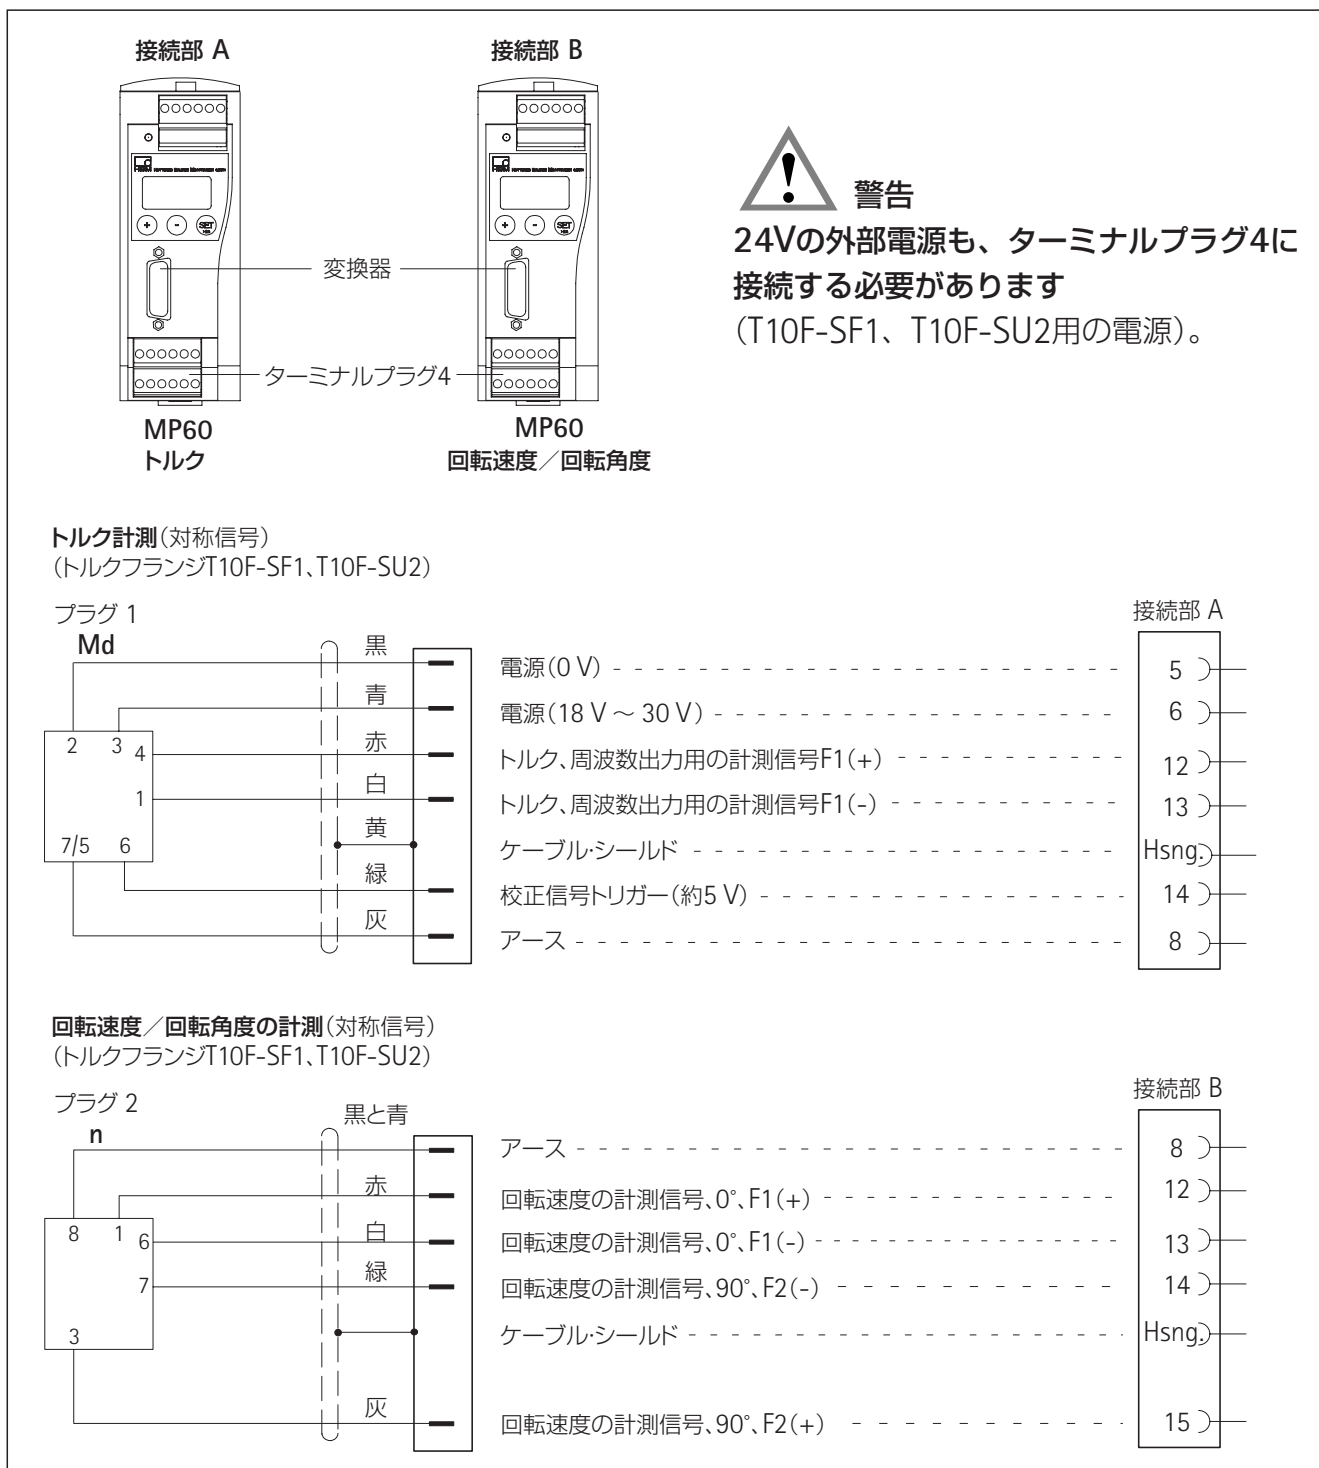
接続部 A

接続部 B

警告

24Vの外部電源も、ターミナルプラグ4に接続する必要があります

（T10F-SF1、T10F-SU2用の電源）。

変換器

ターミナルプラグ4

MP60
トルク

MP60
回転速度／回転角度

トルク計測（対称信号）
（トルクフランジT10F-SF1、T10F-SU2）

プラグ 1

Md

2 3 4
1
7/5 6

黒
青
赤
白
黄
緑
灰

電源（0 V）
電源（18 V ～ 30 V）
トルク、周波数出力用の計測信号F1（+）
トルク、周波数出力用の計測信号F1（-）
ケーブル・シールド
校正信号トリガー（約5 V）
アース

接続部 A

5
6
12
13
Hsng.
14
8

回転速度／回転角度の計測（対称信号）
（トルクフランジT10F-SF1、T10F-SU2）

プラグ 2

n

8 1 6
7
3

黒と青
赤
白
緑
灰

アース
回転速度の計測信号、0°、F1（+）
回転速度の計測信号、0°、F1（-）
回転速度の計測信号、90°、F2（-）
ケーブル・シールド
回転速度の計測信号、90°、F2（+）

接続部 B

8
12
13
14
Hsng.
15